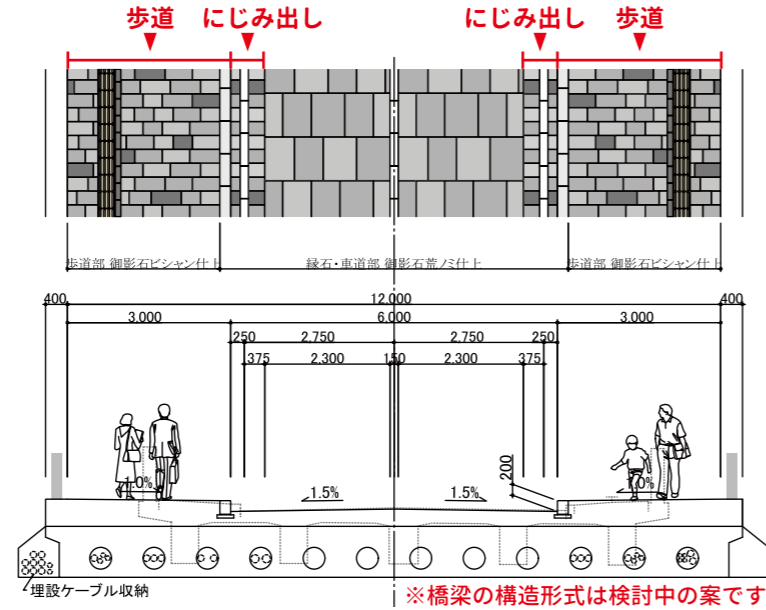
歩道 にじみ出し にじみ出し 歩道

歩道部 御影石ビシャン仕上 縁石・車道部 御影石荒ノミ仕上 歩道部 御影石ビシャン仕上

400 12,000 400
3,000 6,000 3,000
250 2,750 2,750 250
375 2,300 150 2,300 375

200
2.0% 1.5% 1.5% 2.0%

埋設ケーブル収納

※橋梁の構造形式は検討中の案です